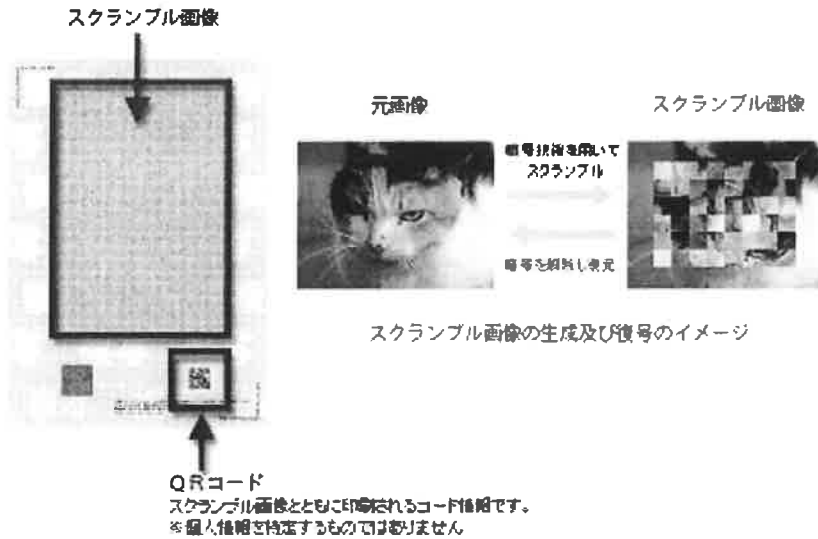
スクランブル画像

元画像

暗号技術を用いて
スクランブル

暗号を解読し復元

スクランブル画像

スクランブル画像の生成及び復号のイメージ

QRコード
スクランブル画像とともに印刷されるコード情報です。
※個人情報を特定するものではありません